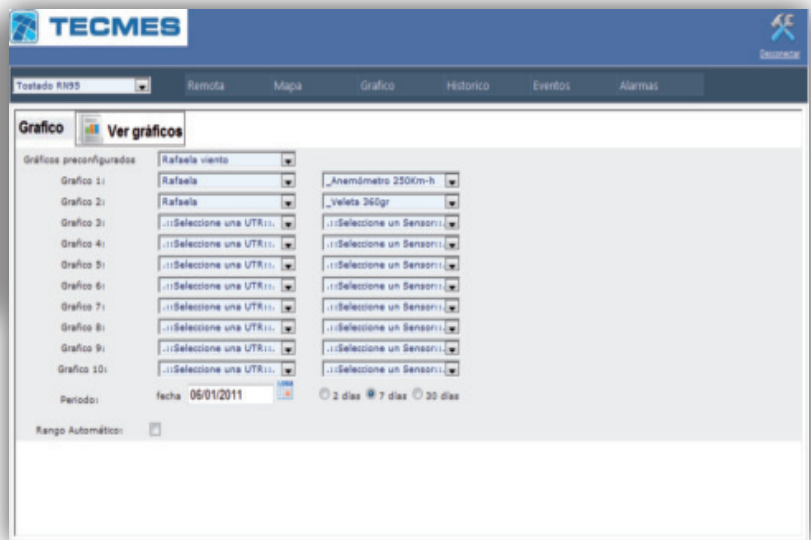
TECMES

Desconectar

Tostado RN95

Remota Mapa Grafico Historico Eventos Alarmas

Grafico

Ver gráficos

Gráficos preconfigurados: Rafaela viento

Grafico 1: Rafaela _Anemómetro 250Km-h

Grafico 2: Rafaela _Veleta 360gr

Grafico 3: .::Seleccione una UTR::. .::Seleccione un Sensor::.

Grafico 4: .::Seleccione una UTR::. .::Seleccione un Sensor::.

Grafico 5: .::Seleccione una UTR::. .::Seleccione un Sensor::.

Grafico 6: .::Seleccione una UTR::. .::Seleccione un Sensor::.

Grafico 7: .::Seleccione una UTR::. .::Seleccione un Sensor::.

Grafico 8: .::Seleccione una UTR::. .::Seleccione un Sensor::.

Grafico 9: .::Seleccione una UTR::. .::Seleccione un Sensor::.

Grafico 10: .::Seleccione una UTR::. .::Seleccione un Sensor::.

Periodo: fecha 06/01/2011 2 días 7 días 30 días

Rango Automático: